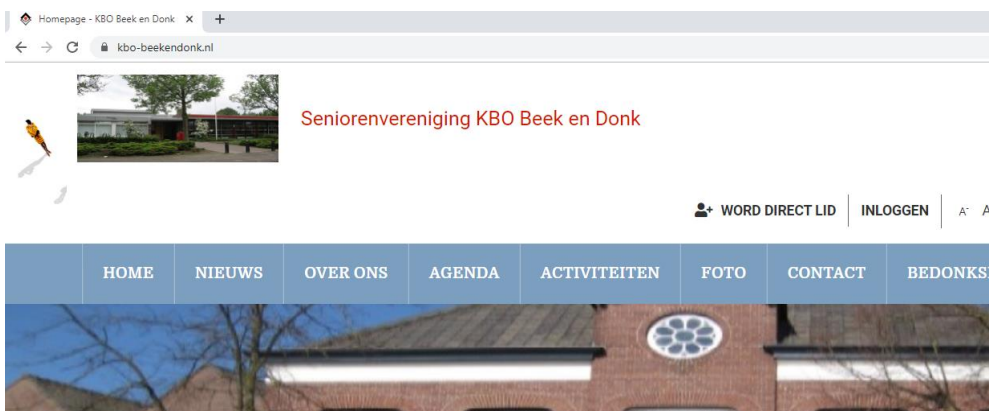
Homepage - KBO Beek en Donk ×  +

kbo-beekendonk.nl

Seniorenvereniging KBO Beek en Donk

WORD DIRECT LID | INLOGGEN | A- A

HOME | NIEUWS | OVER ONS | AGENDA | ACTIVITEITEN | FOTO | CONTACT | BEDONKS